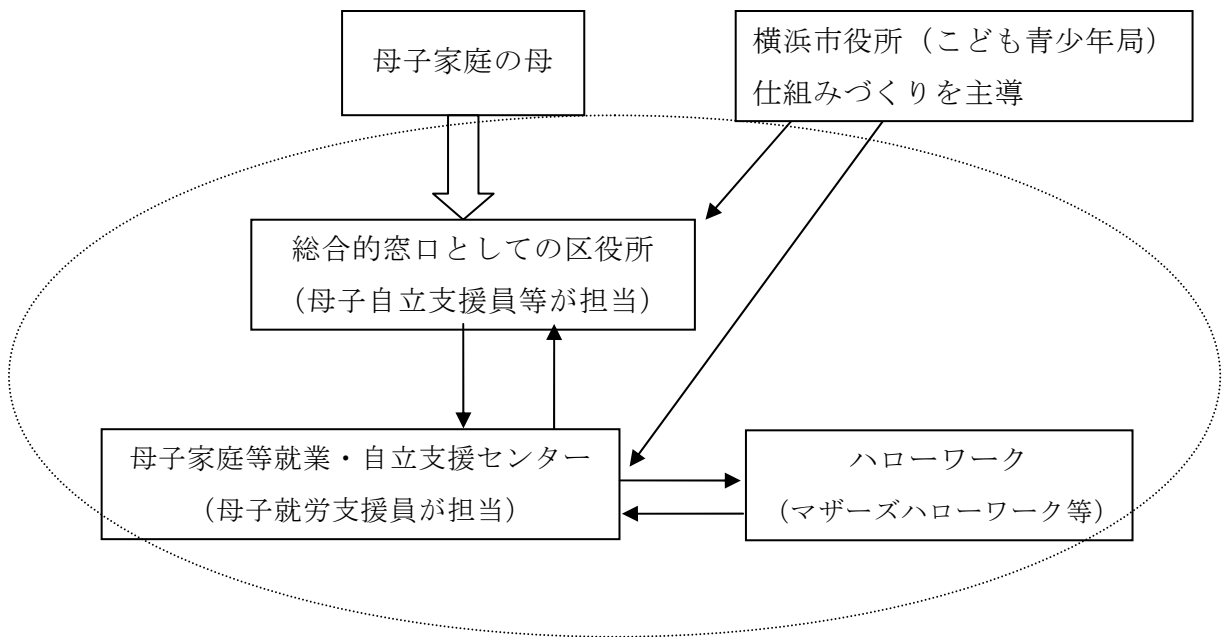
母子家庭の母

横浜市役所（こども青少年局）
仕組みづくりを主導

総合的窓口としての区役所
（母子自立支援員等が担当）

母子家庭等就業・自立支援センター
（母子就労支援員が担当）

ハローワーク
（マザーズハローワーク等）